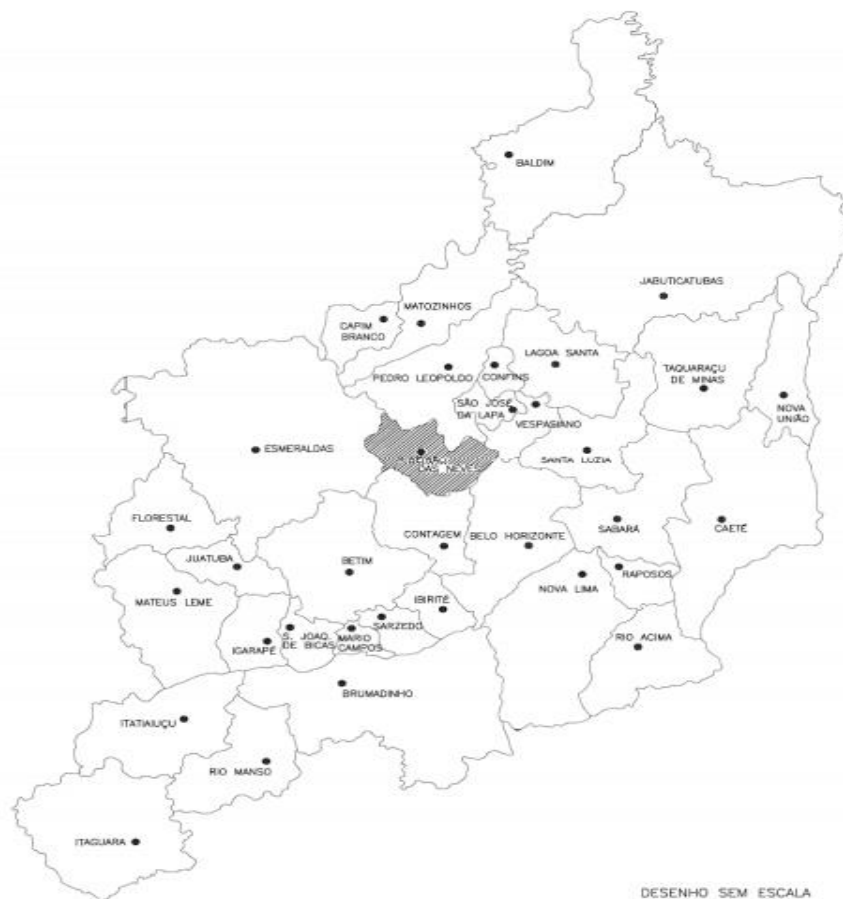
BALDIM

JABUTICATUBAS

MATOZINHOS

CAPIM BRANCO

LAGOA SANTA

PEDRO LEOPOLDO

CONFINS

TAQUARAÇU DE MINAS

SÃO JOSÉ DA LAPA

NOVA UNIÃO

VESPASIANO

ESMERALDAS

RIBEIRÃO DAS NEVES

SANTA LUZIA

FLORESTAL

SABARÁ

CAETÉ

CONTAGEM

BELO HORIZONTE

JUATUBA

BETIM

RAPOSOS

MATEUS LEME

NOVA LIMA

IBIRITÉ

SARZEDO

IGARAPÉ

S. JOAQ. DE BICAS

MARIO CAMPOS

RIO ACIMA

BRUMADINHO

ITATIAIUÇU

RIO MANSO

ITAGUARA

DESENHO SEM ESCALA